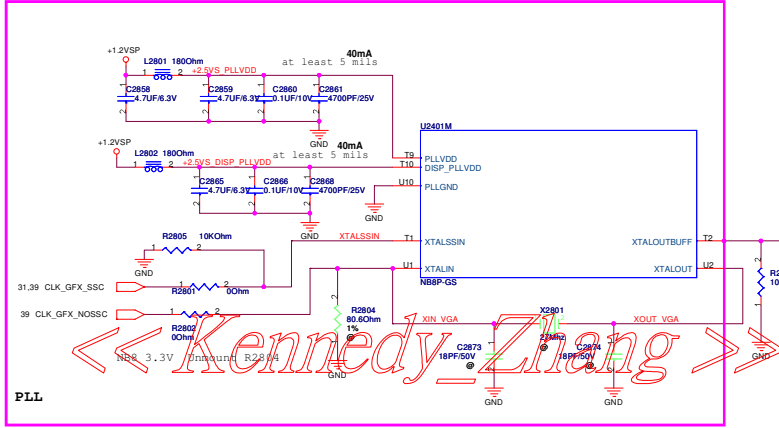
+1.2VSP
L2801 180Ohm
1 2
+2.5VS_PLLVDD
40mA
at least 5 mils
C2858 4.7UF/6.3V
C2859 4.7UF/6.3V
C2860 0.1UF/10V
C2861 4700PF/25V
GND
+1.2VSP
L2802 180Ohm
1 2
+2.5VS_DISP_PLLVDD
40mA
at least 5 mils
U2401M
T9 PLLVDD
T10 DISP_PLLVDD
U10 PLLGND
C2865 4.7UF/6.3V
C2866 0.1UF/10V
C2868 4700PF/25V
GND
GND
R2805 10KOhm
1 2
GND
XTALSSIN
T1 XTALSSIN
XTALOUTBUFF T2
31,39 CLK_GFX_SSC
R2801 0Ohm
U1 XTALIN
XTALOUT U2
39 CLK_GFX_NOSSC
R2802 0Ohm
R2804 80.6Ohm 1%
NB8P-GS
XIN_VGA
X2801
27Mhz
XOUT_VGA
C2873 18PF/50V
C2874 18PF/50V
NB8 3.3V Unmount R2804
GND
GND
GND
GND
R2
10
PLL
<< Kennedy_Zhang >>